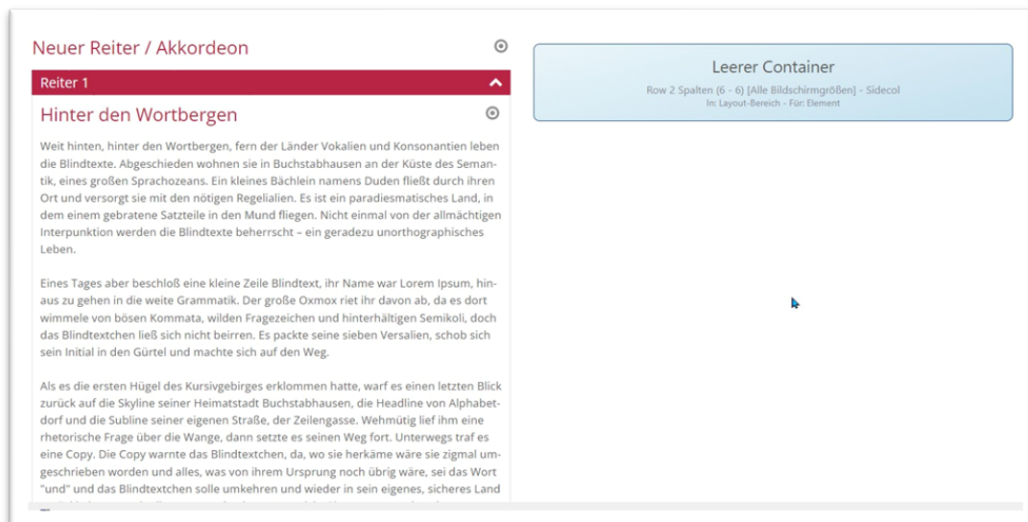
Neuer Reiter / Akkordeon

Reiter 1

Hinter den Wortbergen

Weit hinten, hinter den Wortbergen, fern der Länder Vokalien und Konsonantien leben die Blindtexte. Abgeschieden wohnen sie in Buchstabhausen an der Küste des Semantik, eines großen Sprachozeans. Ein kleines Bächlein namens Duden fließt durch ihren Ort und versorgt sie mit den nötigen Regelialien. Es ist ein paradiesmatisches Land, in dem einem gebratene Satzteile in den Mund fliegen. Nicht einmal von der allmächtigen Interpunktion werden die Blindtexte beherrscht – ein geradezu unorthographisches Leben.

Eines Tages aber beschloß eine kleine Zeile Blindtext, ihr Name war Lorem Ipsum, hinaus zu gehen in die weite Grammatik. Der große Oxmox riet ihr davon ab, da es dort wimmele von bösen Kommata, wilden Fragezeichen und hinterhältigen Semikoli, doch das Blindtextchen ließ sich nicht beirren. Es packte seine sieben Versalien, schob sich sein Initial in den Gürtel und machte sich auf den Weg.

Als es die ersten Hügel des Kursivgebirges erklommen hatte, warf es einen letzten Blick zurück auf die Skyline seiner Heimatstadt Buchstabhausen, die Headline von Alphabetdorf und die Subline seiner eigenen Straße, der Zeilengasse. Wehmütig lief ihm eine rhetorische Frage über die Wange, dann setzte es seinen Weg fort. Unterwegs traf es eine Copy. Die Copy warnte das Blindtextchen, da, wo sie herkäme wäre sie zigmal umgeschrieben worden und alles, was von ihrem Ursprung noch übrig wäre, sei das Wort "und" und das Blindtextchen solle umkehren und wieder in sein eigenes, sicheres Land

Leerer Container

Row 2 Spalten (6 - 6) [Alle Bildschirmgrößen] - Sidecol
In: Layout-Bereich - Für: Element